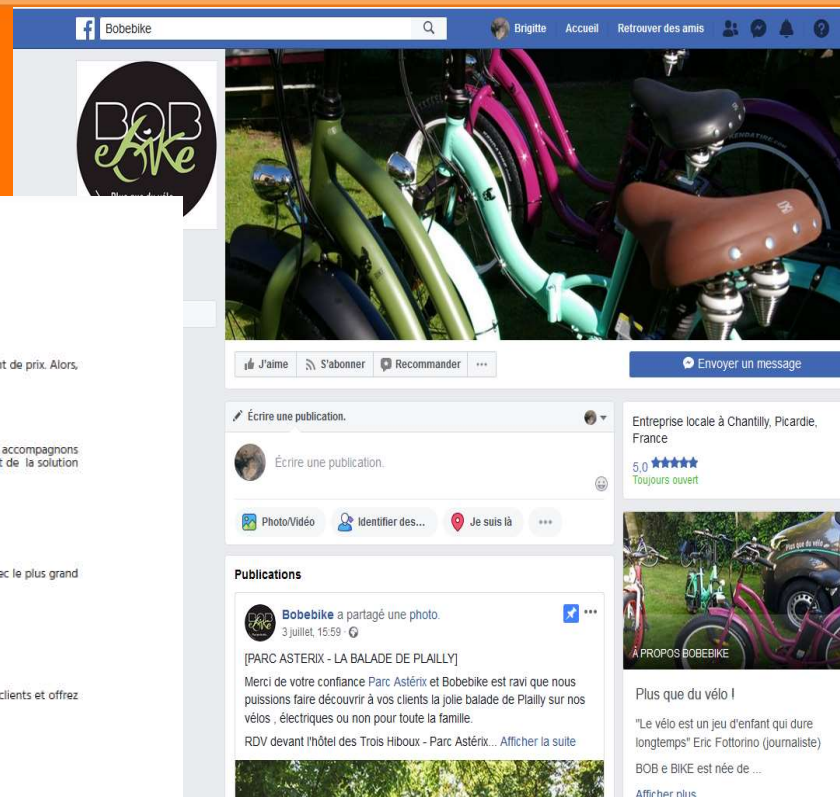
Bobebike

Brigitte Accueil Retrouver des amis

BOB eBIKE

Plus que du vélo

t de prix. Alors,

accompagnons
t de la solution

ec le plus grand

clients et offrez

J'aime S'abonner Recommander ···

Envoyer un message

Écrire une publication.

Écrire une publication.

Photo/Vidéo Identifier des... Je suis là ···

Entreprise locale à Chantilly, Picardie, France

5,0 ★★★★★
Toujours ouvert

Plus que du vélo

À PROPOS BOBEBIKE

Publications

Bobebike a partagé une photo.
3 juillet, 15:59 ·

[PARC ASTERIX - LA BALADE DE PLAILLY]

Merci de votre confiance Parc Astérix et Bobebike est ravi que nous puissions faire découvrir à vos clients la jolie balade de Plailly sur nos vélos , électriques ou non pour toute la famille.

RDV devant l'hôtel des Trois Hiboux - Parc Astérix... Afficher la suite

Plus que du vélo !

"Le vélo est un jeu d'enfant qui dure longtemps" Eric Fottorino (journaliste)

BOB e BIKE est née de ...

Afficher plus